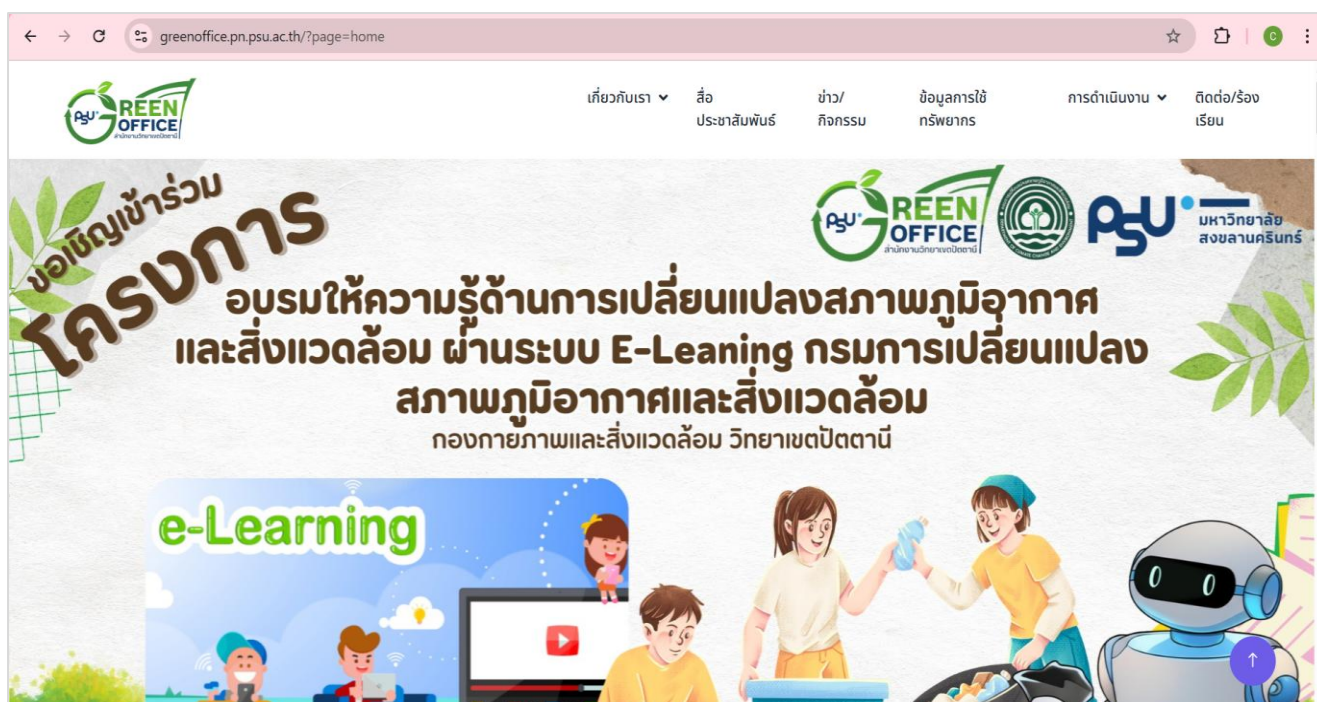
greenoffice.pn.psu.ac.th/?page=home

PSU GREEN OFFICE สำนักงานวิทยาเขตปัตตานี

เกี่ยวกับเรา
สื่อประชาสัมพันธ์
ข่าว/กิจกรรม
ข้อมูลการใช้ทรัพยากร
การดำเนินงาน
ติดต่อ/ร้องเรียน

ขอเชิญเข้าร่วม
โครงการ

PSU GREEN OFFICE สำนักงานวิทยาเขตปัตตานี
PSU มหาวิทยาลัยสงขลานครินทร์

อบรมให้ความรู้ด้านการเปลี่ยนแปลงสภาพภูมิอากาศและสิ่งแวดล้อม ผ่านระบบ E-Leaning กรมการเปลี่ยนแปลงสภาพภูมิอากาศและสิ่งแวดล้อม
กองกายภาพและสิ่งแวดล้อม วิทยาเขตปัตตานี

e-Learning